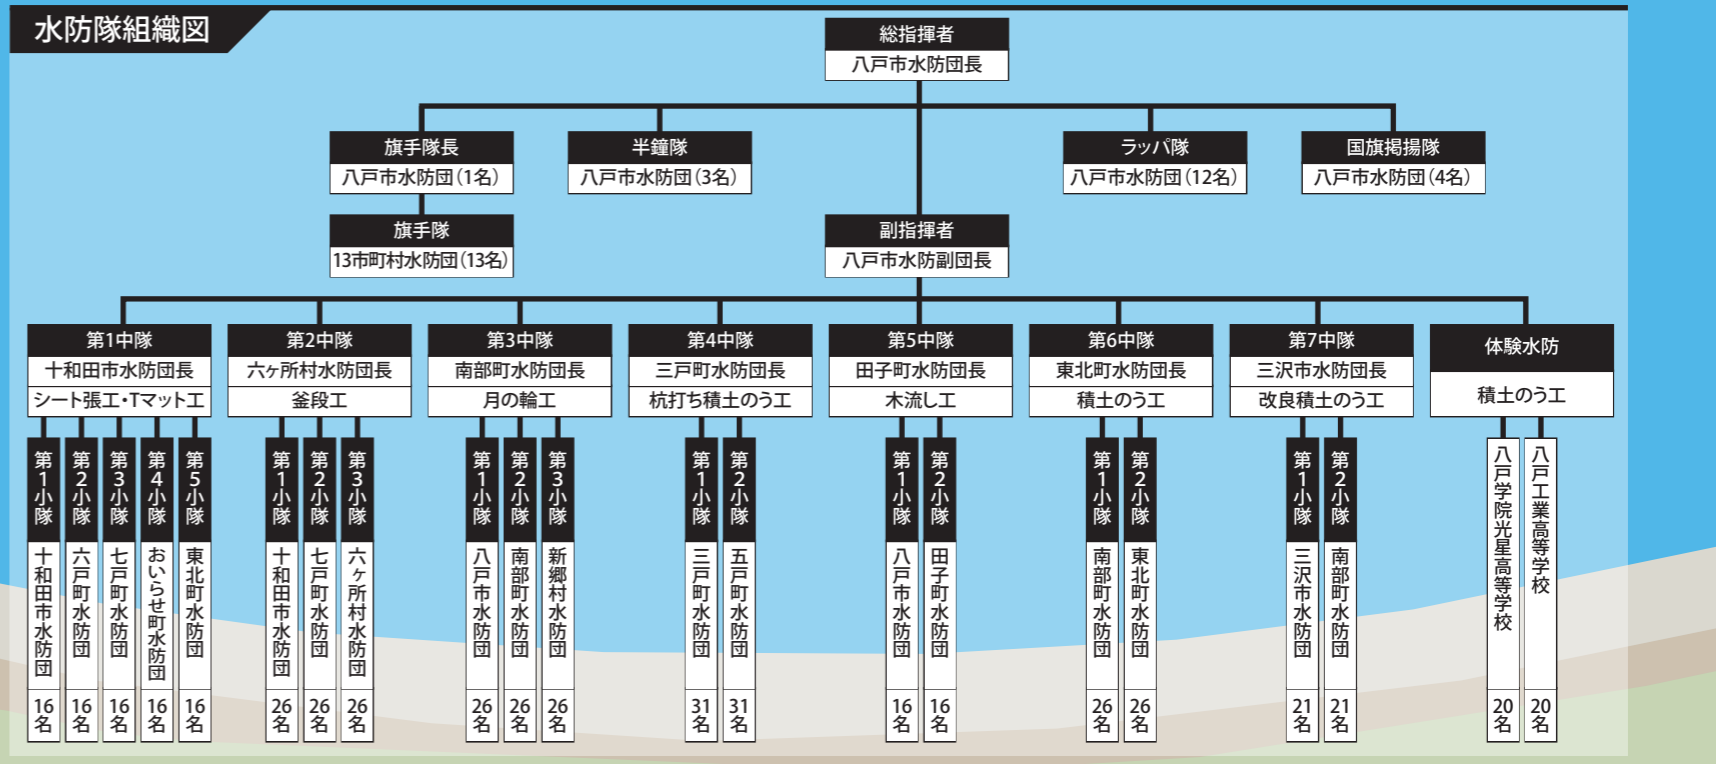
水防隊組織図

総指揮者
八戸市水防団長

旗手隊長
八戸市水防団(1名)

旗手隊
13市町村水防団(13名)

半鐘隊
八戸市水防団(3名)

ラッパ隊
八戸市水防団(12名)

国旗掲揚隊
八戸市水防団(4名)

副指揮者
八戸市水防副団長

第1中隊
十和田市水防団長
シート張工・Tマット工
第1小隊 十和田市水防団 16名
第2小隊 六戸町水防団 16名
第3小隊 七戸町水防団 16名
第4小隊 おいらせ町水防団 16名
第5小隊 東北町水防団 16名

第2中隊
六ヶ所村水防団長
釜段工
第1小隊 十和田市水防団 26名
第2小隊 七戸町水防団 26名
第3小隊 六ヶ所村水防団 26名

第3中隊
南部町水防団長
月の輪工
第1小隊 八戸市水防団 26名
第2小隊 南部町水防団 26名
第3小隊 新郷村水防団 26名

第4中隊
三戸町水防団長
杭打ち積土のう工
第1小隊 三戸町水防団 31名
第2小隊 五戸町水防団 31名

第5中隊
田子町水防団長
木流し工
第1小隊 八戸市水防団 16名
第2小隊 田子町水防団 16名

第6中隊
東北町水防団長
積土のう工
第1小隊 南部町水防団 26名
第2小隊 東北町水防団 26名

第7中隊
三沢市水防団長
改良積土のう工
第1小隊 三沢市水防団 21名
第2小隊 南部町水防団 21名

体験水防
積土のう工
八戸学院光星高等学校 20名
八戸工業高等学校 20名